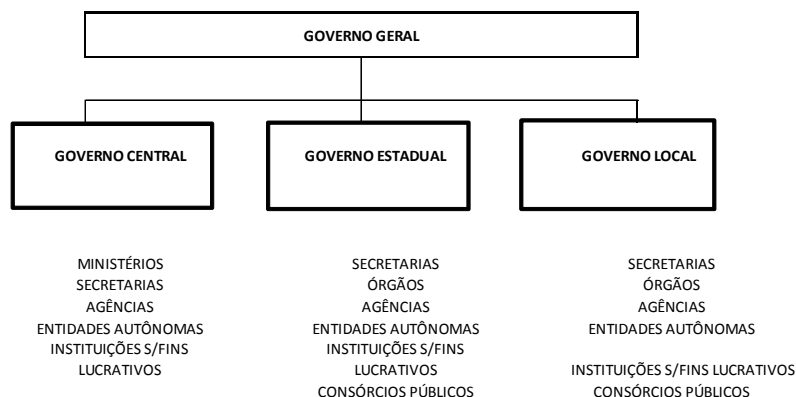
GOVERNO GERAL

GOVERNO CENTRAL

GOVERNO ESTADUAL

GOVERNO LOCAL

MINISTÉRIOS
SECRETARIAS
AGÊNCIAS
ENTIDADES AUTÔNOMAS
INSTITUIÇÕES S/FINS LUCRATIVOS

SECRETARIAS
ÓRGÃOS
AGÊNCIAS
ENTIDADES AUTÔNOMAS
INSTITUIÇÕES S/FINS LUCRATIVOS
CONSÓRCIOS PÚBLICOS

SECRETARIAS
ÓRGÃOS
AGÊNCIAS
ENTIDADES AUTÔNOMAS

INSTITUIÇÕES S/FINS LUCRATIVOS
CONSÓRCIOS PÚBLICOS